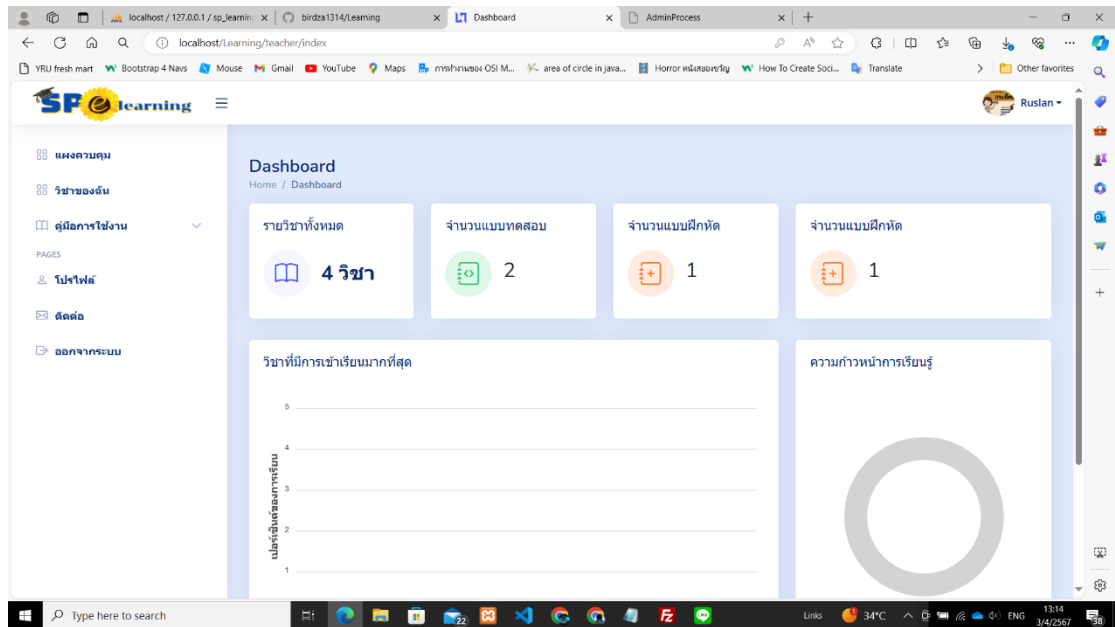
localhost / 127.0.0.1 / sp_learnin ×
birdza1314/Learning ×
Dashboard ×
AdminProcess ×

localhost/Learning/teacher/index

YRU fresh mart Bootstrap 4 Navs Mouse Gmail YouTube Maps การทำงานของ OSI M... area of circle in java... Horror หนังสยองขวัญ How To Create Soci... Translate Other favorites

SP learning ☰ Ruslan ▾

แผงควบคุม
วิชาของฉัน
คู่มือการใช้งาน
PAGES
โปรไฟล์
ติดต่อ
ออกจากระบบ

Dashboard
Home / Dashboard

รายวิชาทั้งหมด
4 วิชา

จำนวนแบบทดสอบ
2

จำนวนแบบฝึกหัด
1

จำนวนแบบฝึกหัด
1

วิชาที่มีการเข้าเรียนมากที่สุด
5
4
3
2
1
เปอร์เซ็นต์ของการเรียน

ความก้าวหน้าการเรียนรู้

Type here to search
22
Links 34°C ENG 13:14 3/4/2567 38